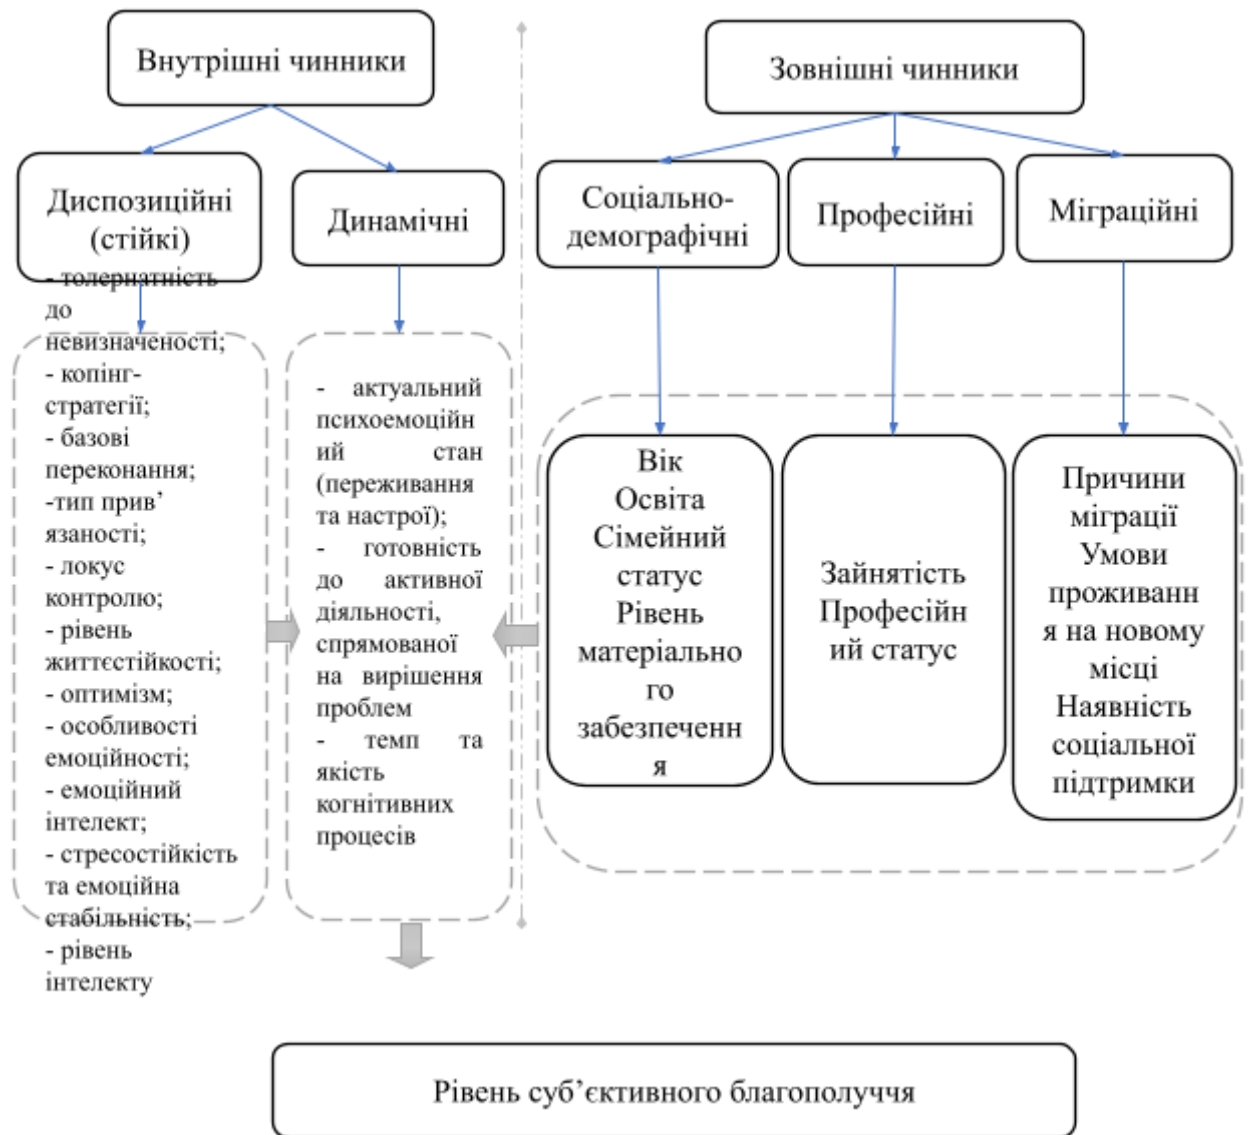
Внутрішні чинники

Зовнішні чинники

Диспозиційні (стійкі)

Динамічні

Соціально-демографічні

Професійні

Міграційні

- толерантність до невизначеності;
- копінг-стратегії;
- базові переконання;
-тип прив'язаності;
- локус контролю;
- рівень життєстійкості;
- оптимізм;
- особливості емоційності;
- емоційний інтелект;
- стресостійкість та емоційна стабільність;
- рівень інтелекту

- актуальний психоемоційний стан (переживання та настрої);
- готовність до активної діяльності, спрямованої на вирішення проблем
- темп та якість когнітивних процесів

Вік
Освіта
Сімейний статус
Рівень матеріального забезпечення

Зайнятість
Професійний статус

Причини міграції
Умови проживання на новому місці
Наявність соціальної підтримки

Рівень суб'єктивного благополуччя